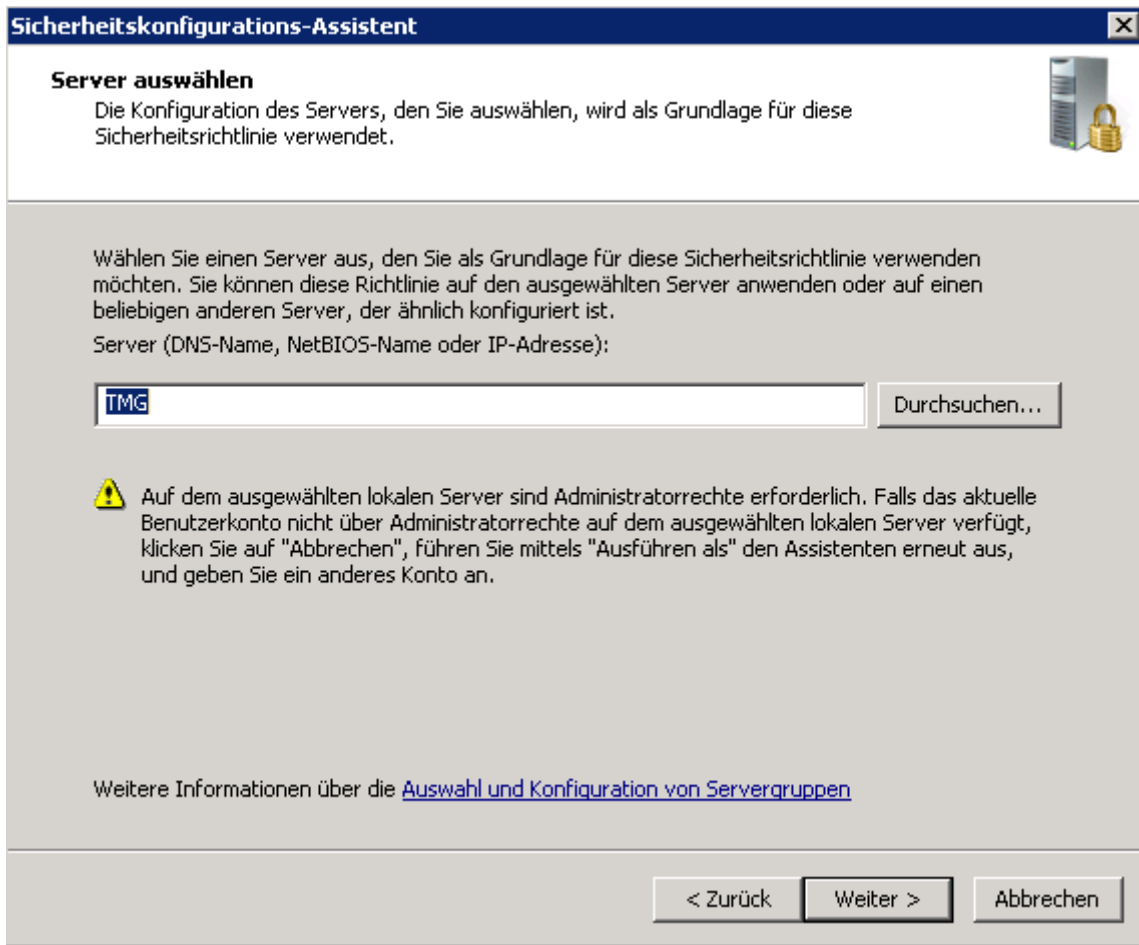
Sicherheitskonfigurations-Assistent

Server auswählen
Die Konfiguration des Servers, den Sie auswählen, wird als Grundlage für diese Sicherheitsrichtlinie verwendet.

Wählen Sie einen Server aus, den Sie als Grundlage für diese Sicherheitsrichtlinie verwenden möchten. Sie können diese Richtlinie auf den ausgewählten Server anwenden oder auf einen beliebigen anderen Server, der ähnlich konfiguriert ist.

Server (DNS-Name, NetBIOS-Name oder IP-Adresse):

TMG

Durchsuchen...

Auf dem ausgewählten lokalen Server sind Administratorrechte erforderlich. Falls das aktuelle Benutzerkonto nicht über Administratorrechte auf dem ausgewählten lokalen Server verfügt, klicken Sie auf "Abbrechen", führen Sie mittels "Ausführen als" den Assistenten erneut aus, und geben Sie ein anderes Konto an.

Weitere Informationen über die Auswahl und Konfiguration von Servergruppen

< Zurück Weiter > Abbrechen